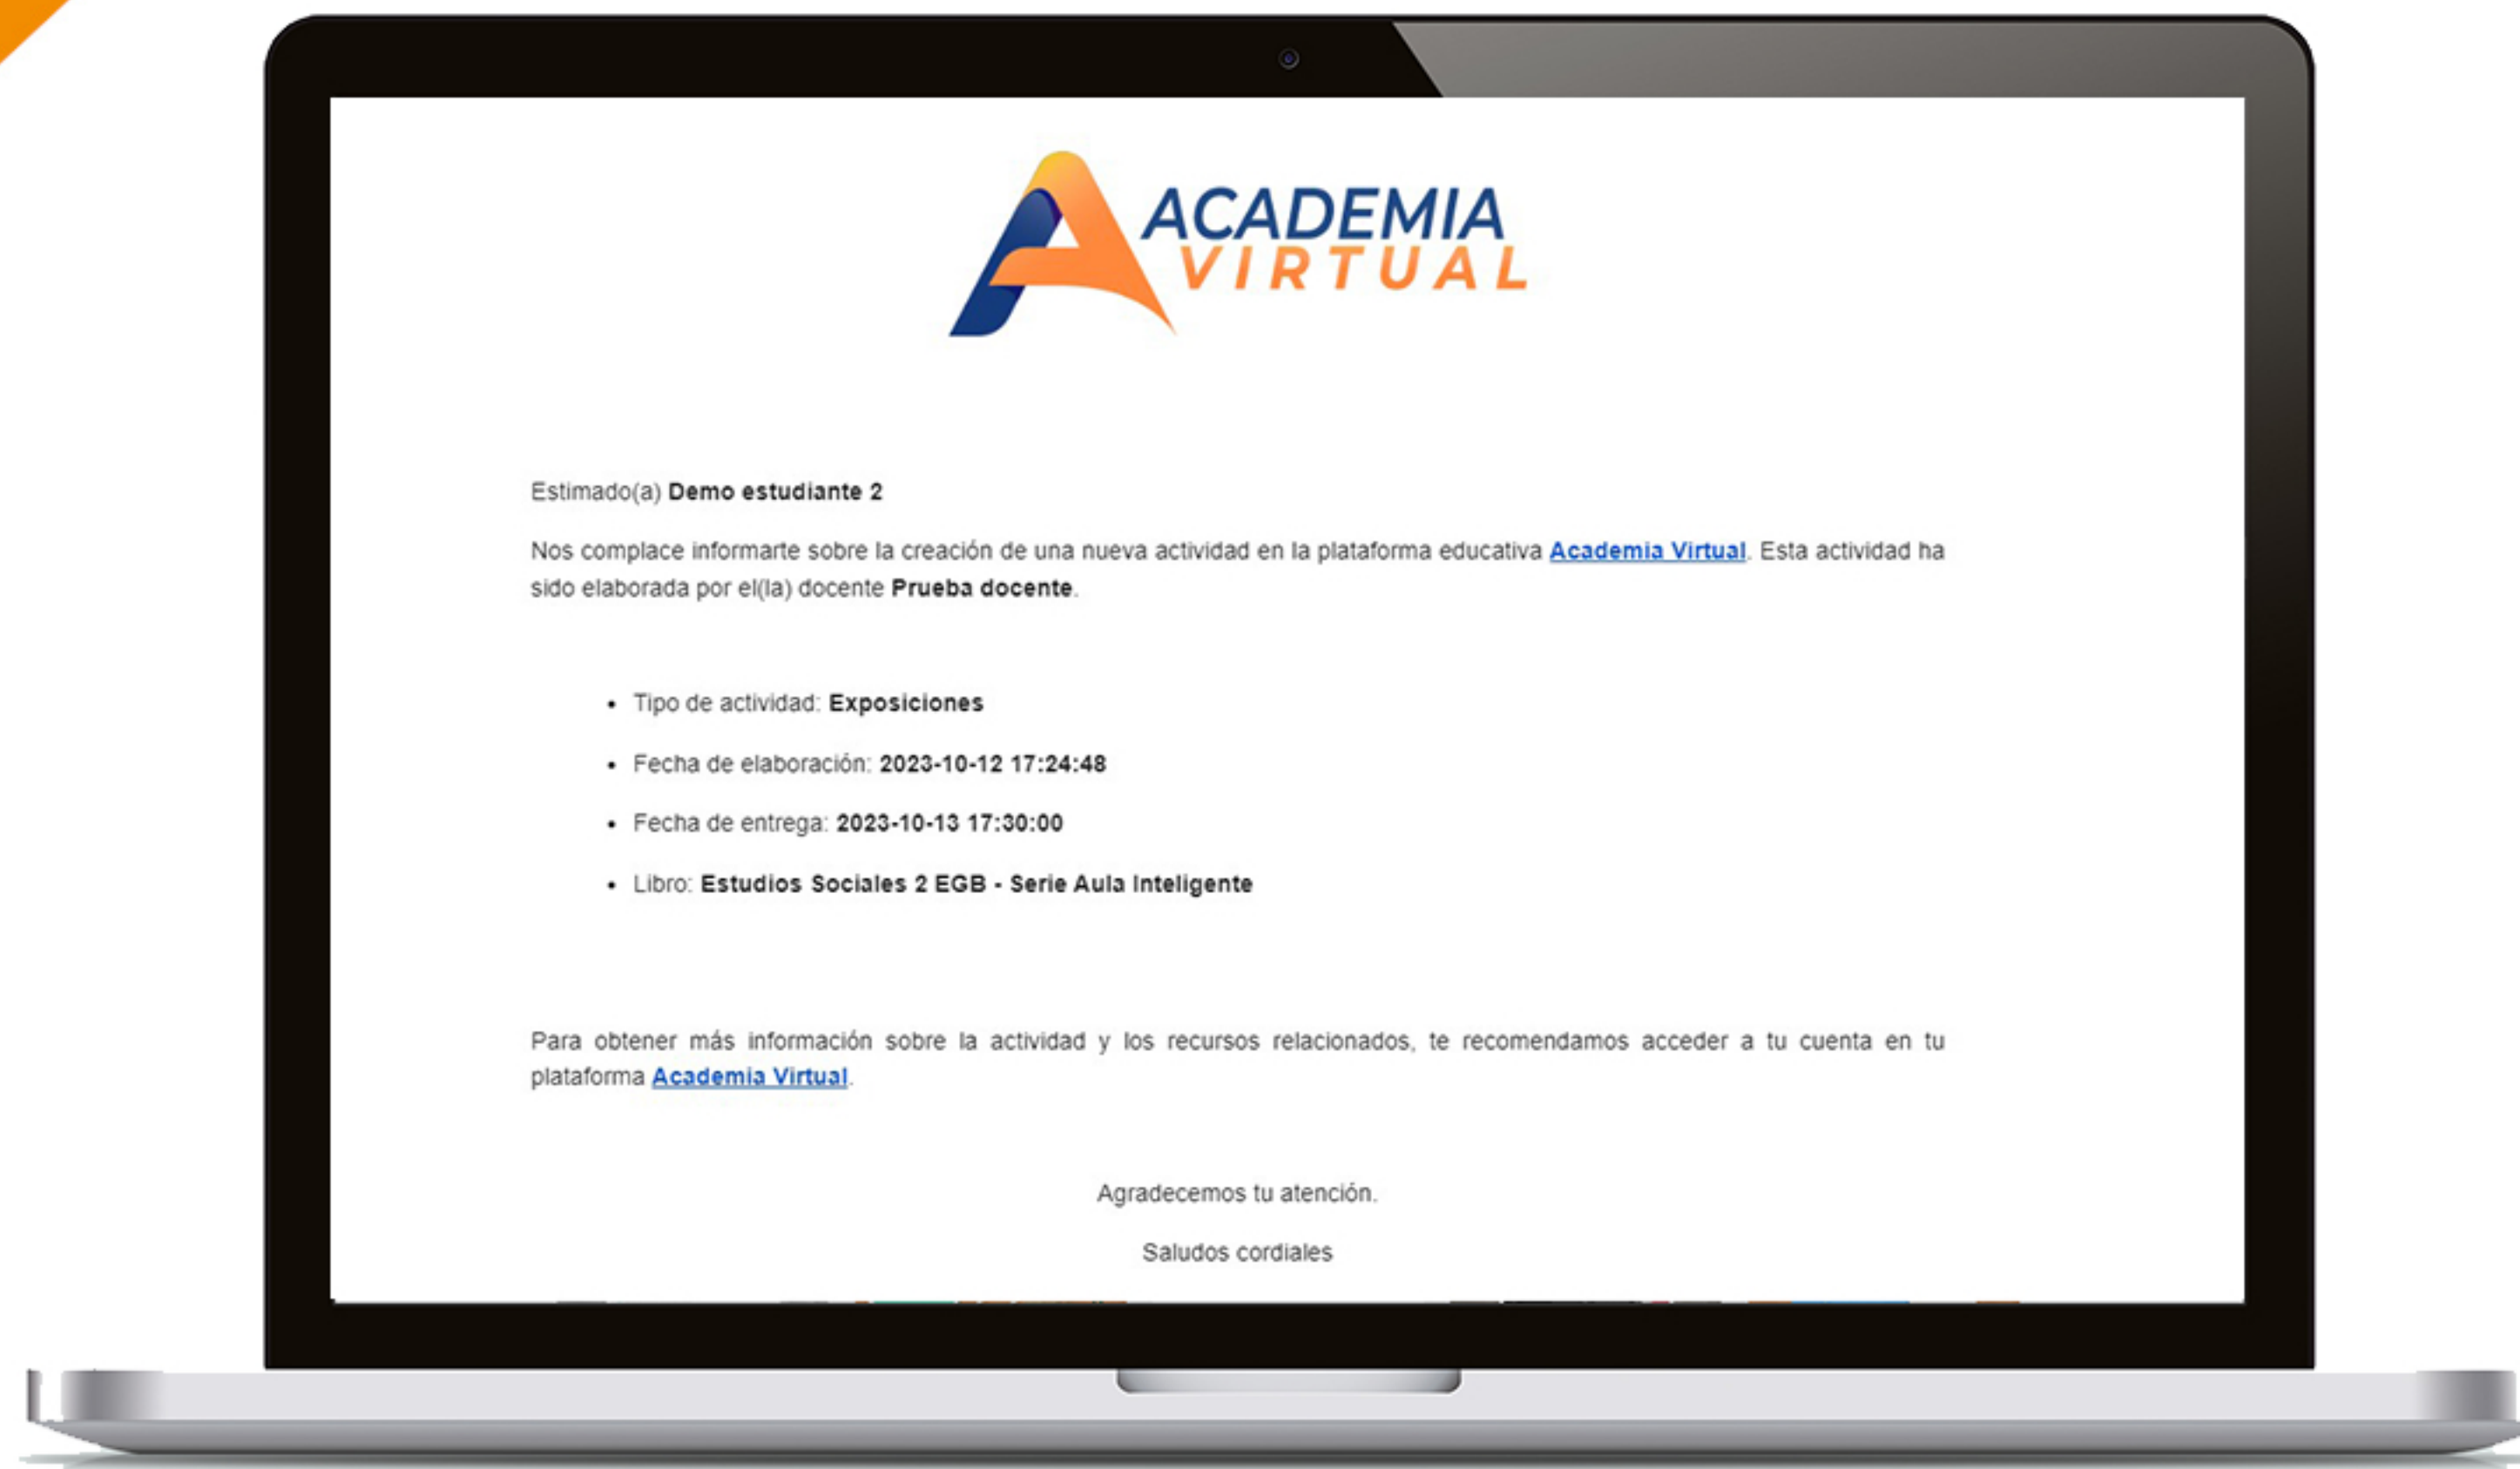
ACADEMIA VIRTUAL

Estimado(a) Demo estudiante 2

Nos complace informarte sobre la creación de una nueva actividad en la plataforma educativa Academia Virtual. Esta actividad ha sido elaborada por el(la) docente Prueba docente.

- Tipo de actividad: Exposiciones
- Fecha de elaboración: 2023-10-12 17:24:48
- Fecha de entrega: 2023-10-13 17:30:00
- Libro: Estudios Sociales 2 EGB - Serie Aula Inteligente

Para obtener más información sobre la actividad y los recursos relacionados, te recomendamos acceder a tu cuenta en tu plataforma Academia Virtual.

Agradecemos tu atención.

Saludos cordiales